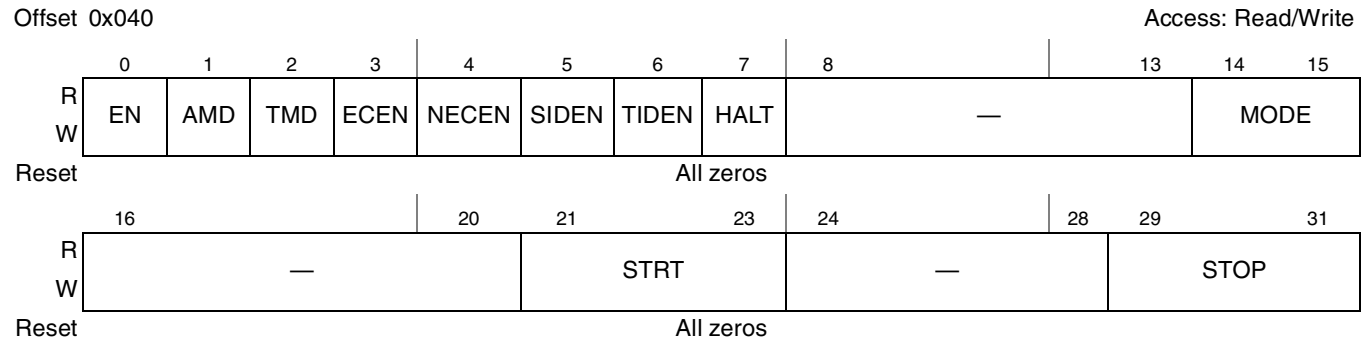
Offset 0x040 Access: Read/Write

| | 0 | 1 | 2 | 3 | 4 | 5 | 6 | 7 | 8 | 13 | 14 | 15 |
|---|---|---|---|---|---|---|---|---|---|---|---|---|
| R W | EN | AMD | TMD | ECEN | NECEN | SIDEN | TIDEN | HALT | — | | MODE | |
| Reset | All zeros | | | | | | | | | | | |

| | 16 | 20 | 21 | 23 | 24 | 28 | 29 | 31 |
|---|---|---|---|---|---|---|---|---|
| R W | — | | STRT | | — | | STOP | |
| Reset | All zeros | | | | | | | |